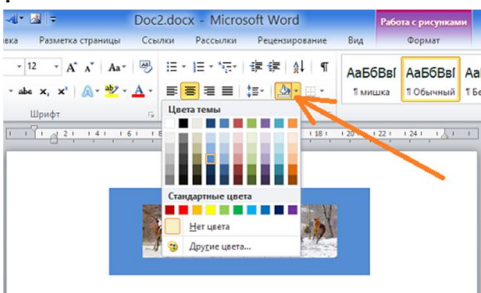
Doc2.docx - Microsoft Word

Работа с рисунками

вка Разметка страницы Ссылки Рассылки Рецензирование Вид Формат

12 А А Аа

АаБбВвІ АаБбВвІ АаБбВ

¶ мишка ¶ Обычный

Шрифт

Цвета темы

Стандартные цвета

Нет цвета

Другие цвета...